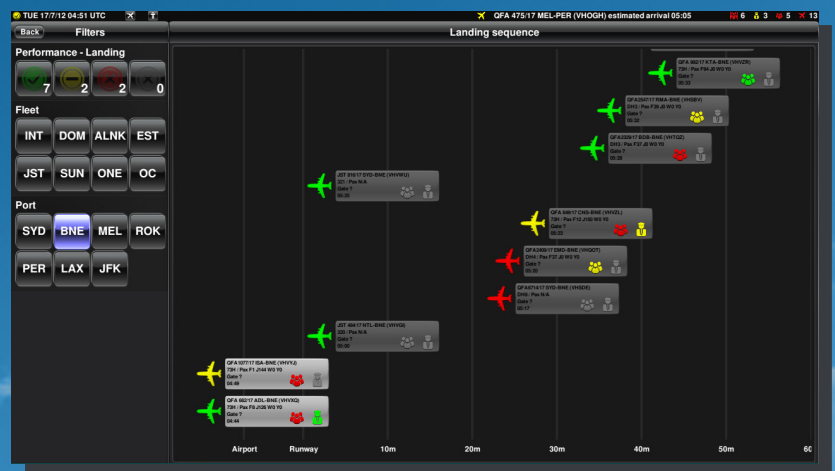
TUE 17/7/12 04:51 UTC

QFA 475/17 MEL-PER (VHOGH) estimated arrival 05:05

6 3 5 13

Back

Filters

Landing sequence

Performance - Landing

7 2 2 0

Fleet

INT DOM ALNK EST

JST SUN ONE OC

Port

SYD BNE MEL ROK

PER LAX JFK

QFA 660/17 KTA-BNE (VHVZR)
73H : Pax F34 J8 W0 Y0
Gate ?
06:32

QFA264/17 RMA-BNE (VHSBY)
DH3 : Pax F38 J8 W0 Y0
Gate ?
06:32

QFA2230/17 BDB-BNE (VHTQZ)
DH3 : Pax F37 J8 W0 Y0
Gate ?
06:28

JST 810/17 SYD-BNE (VHVWU)
321 : Pax N/A
Gate ?
05:35

QFA 649/17 CNS-BNE (VHVZL)
73H : Pax F13 J10 W0 Y0
Gate ?
06:23

QFA2486/17 EMD-BNE (VHQOT)
DH4 : Pax F36 J8 W0 Y0
Gate ?
06:20

QFA5714/17 SYD-BNE (VHSOE)
DH8 : Pax N/A
Gate ?
06:17

JST 404/17 NTL-BNE (VHVQI)
320 : Pax N/A
Gate ?
05:35

QFA1077/17 ISA-BNE (VHVYJ)
73H : Pax F1 J144 W0 Y0
Gate ?
04:49

QFA 682/17 ADL-BNE (VHXQI)
73H : Pax F3 J126 W0 Y0
Gate ?
04:44

Airport Runway 10m 20m 30m 40m 50m 60